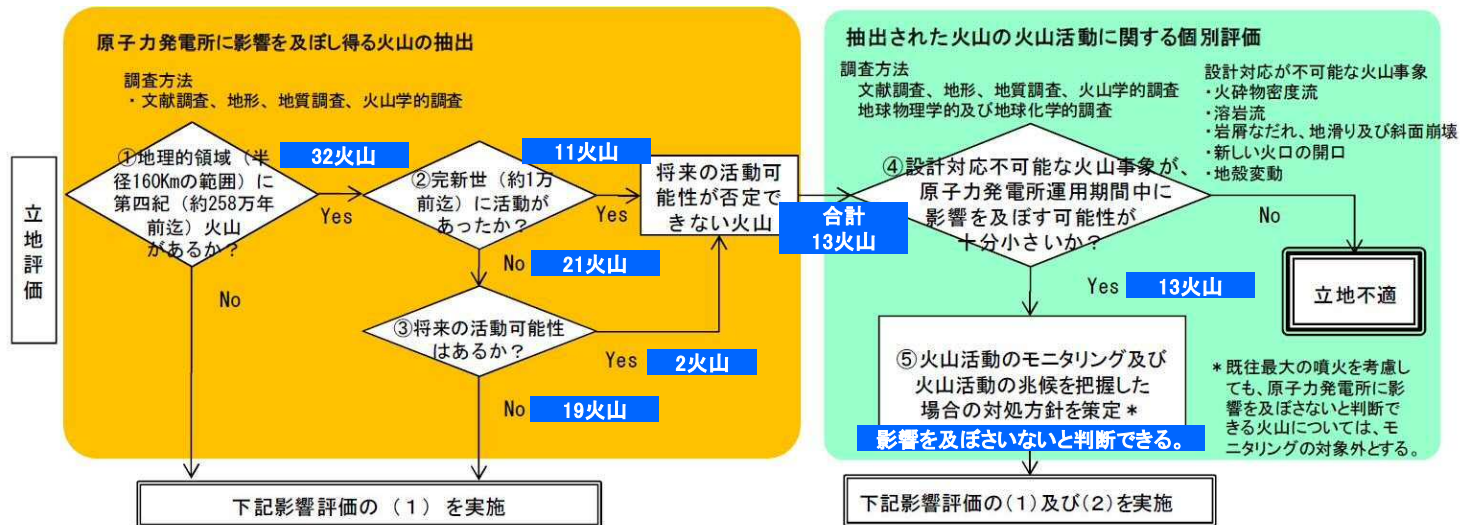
立地評価

原子力発電所に影響を及ぼし得る火山の抽出

調査方法
・文献調査、地形、地質調査、火山学的調査

①地理的領域（半径160Kmの範囲）に第四紀（約258万年前迄）火山があるか？

32火山

Yes

No

②完新世（約1万前迄）に活動があったか？

11火山

Yes

No 21火山

③将来の活動可能性はあるか？

Yes 2火山

No 19火山

将来の活動可能性が否定できない火山

合計
13火山

下記影響評価の（1）を実施

抽出された火山の火山活動に関する個別評価

調査方法
文献調査、地形、地質調査、火山学的調査
地球物理学的及び地球化学的調査

設計対応が不可能な火山事象
・火砕物密度流
・溶岩流
・岩屑なだれ、地滑り及び斜面崩壊
・新しい火口の開口
・地殻変動

④設計対応不可能な火山事象が、原子力発電所運用期間中に影響を及ぼす可能性が十分小さいか？

No

立地不適

Yes 13火山

⑤火山活動のモニタリング及び火山活動の兆候を把握した場合の対処方針を策定＊

影響を及ぼさいないと判断できる。

＊既往最大の噴火を考慮しても、原子力発電所に影響を及ぼさないと判断できる火山については、モニタリングの対象外とする。

下記影響評価の(1)及び(2)を実施